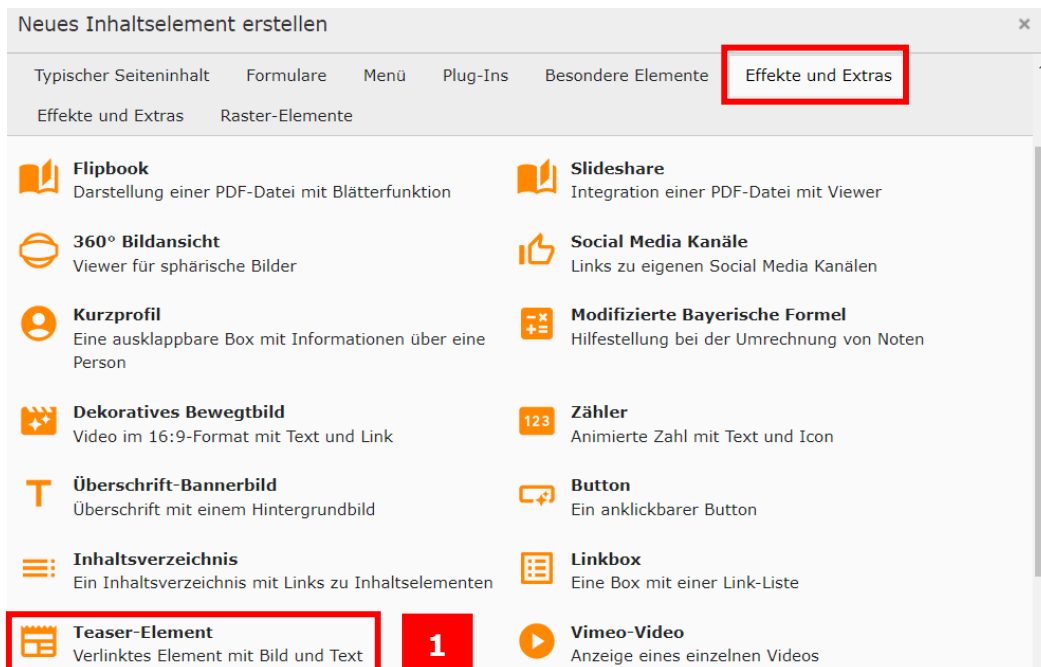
Neues Inhaltselement erstellen

×

Typischer Seiteninhalt Formulare Menü Plug-Ins Besondere Elemente Effekte und Extras

Effekte und Extras Raster-Elemente

**Flipbook**
Darstellung einer PDF-Datei mit Blätterfunktion

**Slideshare**
Integration einer PDF-Datei mit Viewer

**360° Bildansicht**
Viewer für sphärische Bilder

**Social Media Kanäle**
Links zu eigenen Social Media Kanälen

**Kurzprofil**
Eine ausklappbare Box mit Informationen über eine Person

**Modifizierte Bayerische Formel**
Hilfestellung bei der Umrechnung von Noten

**Dekoratives Bewegtbild**
Video im 16:9-Format mit Text und Link

123

**Zähler**
Animierte Zahl mit Text und Icon

**Überschrift-Bannerbild**
Überschrift mit einem Hintergrundbild

**Button**
Ein anklickbarer Button

**Inhaltsverzeichnis**
Ein Inhaltsverzeichnis mit Links zu Inhaltselementen

**Linkbox**
Eine Box mit einer Link-Liste

**Teaser-Element**
Verlinktes Element mit Bild und Text

1

**Vimeo-Video**
Anzeige eines einzelnen Videos